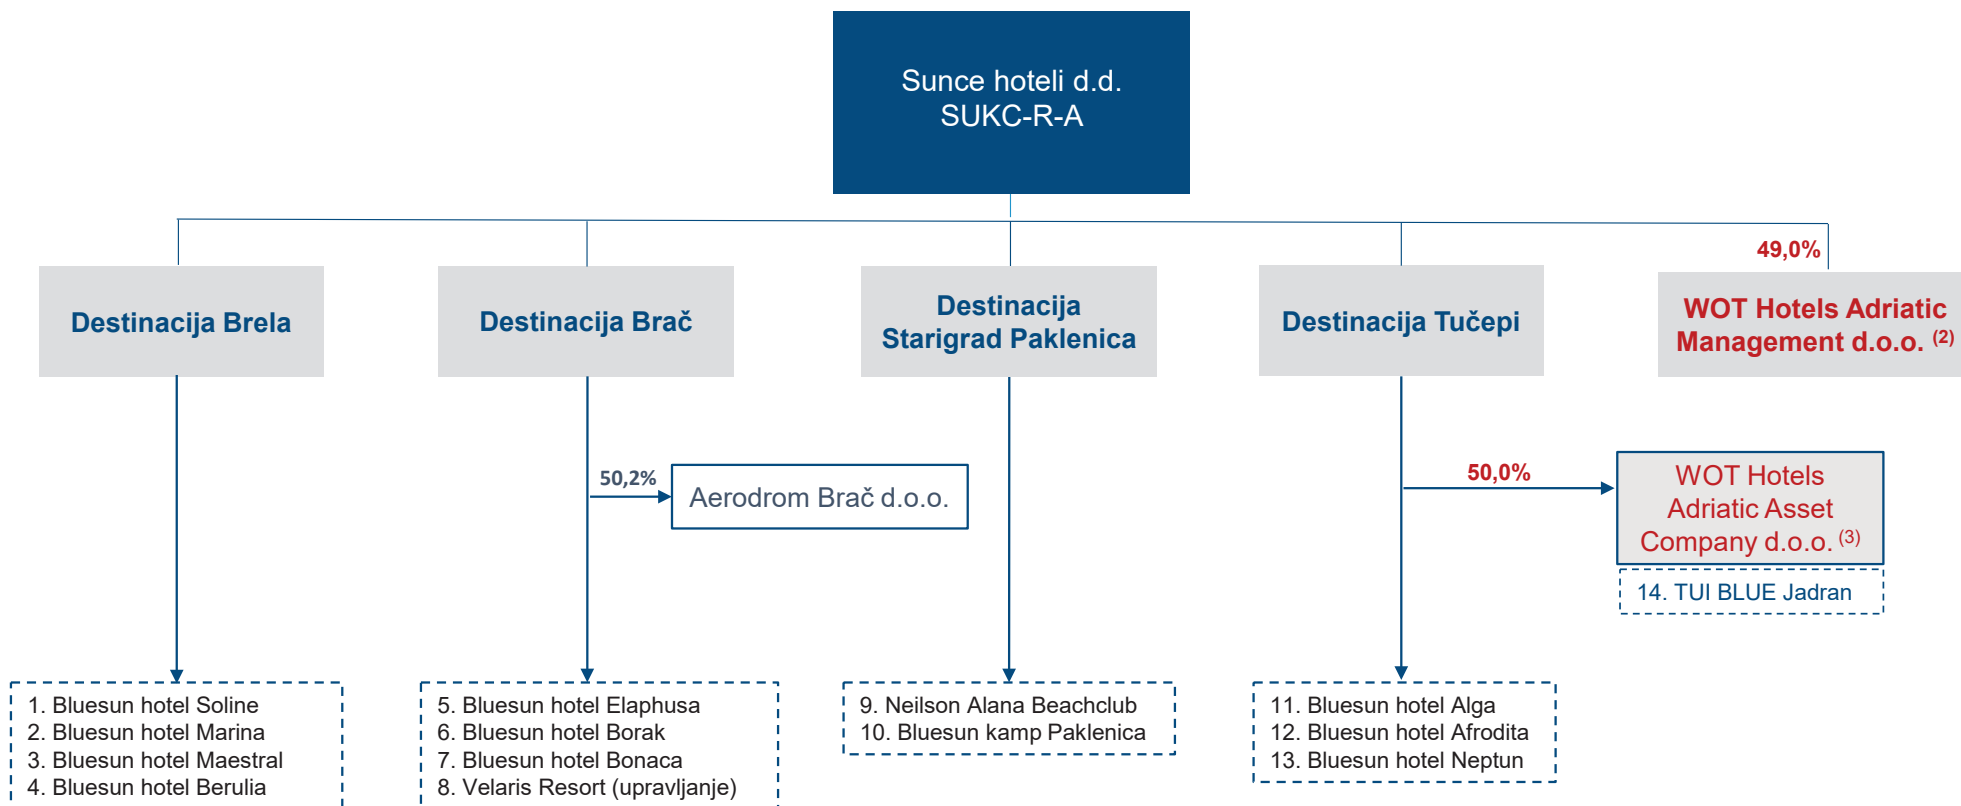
Sunce hoteli d.d.
SUKC-R-A

Destinacija Brela

Destinacija Brač

Destinacija Starigrad Paklenica

Destinacija Tučepi

49,0%

WOT Hotels Adriatic Management d.o.o. $^{(2)}$

50,2%

Aerodrom Brač d.o.o.

50,0%

WOT Hotels Adriatic Asset Company d.o.o. $^{(3)}$

14. TUI BLUE Jadran

1. Bluesun hotel Soline
2. Bluesun hotel Marina
3. Bluesun hotel Maestral
4. Bluesun hotel Berulia

5. Bluesun hotel Elaphusa
6. Bluesun hotel Borak
7. Bluesun hotel Bonaca
8. Velaris Resort (upravljanje)

9. Neilson Alana Beachclub
10. Bluesun kamp Paklenica

11. Bluesun hotel Alga
12. Bluesun hotel Afrodita
13. Bluesun hotel Neptun